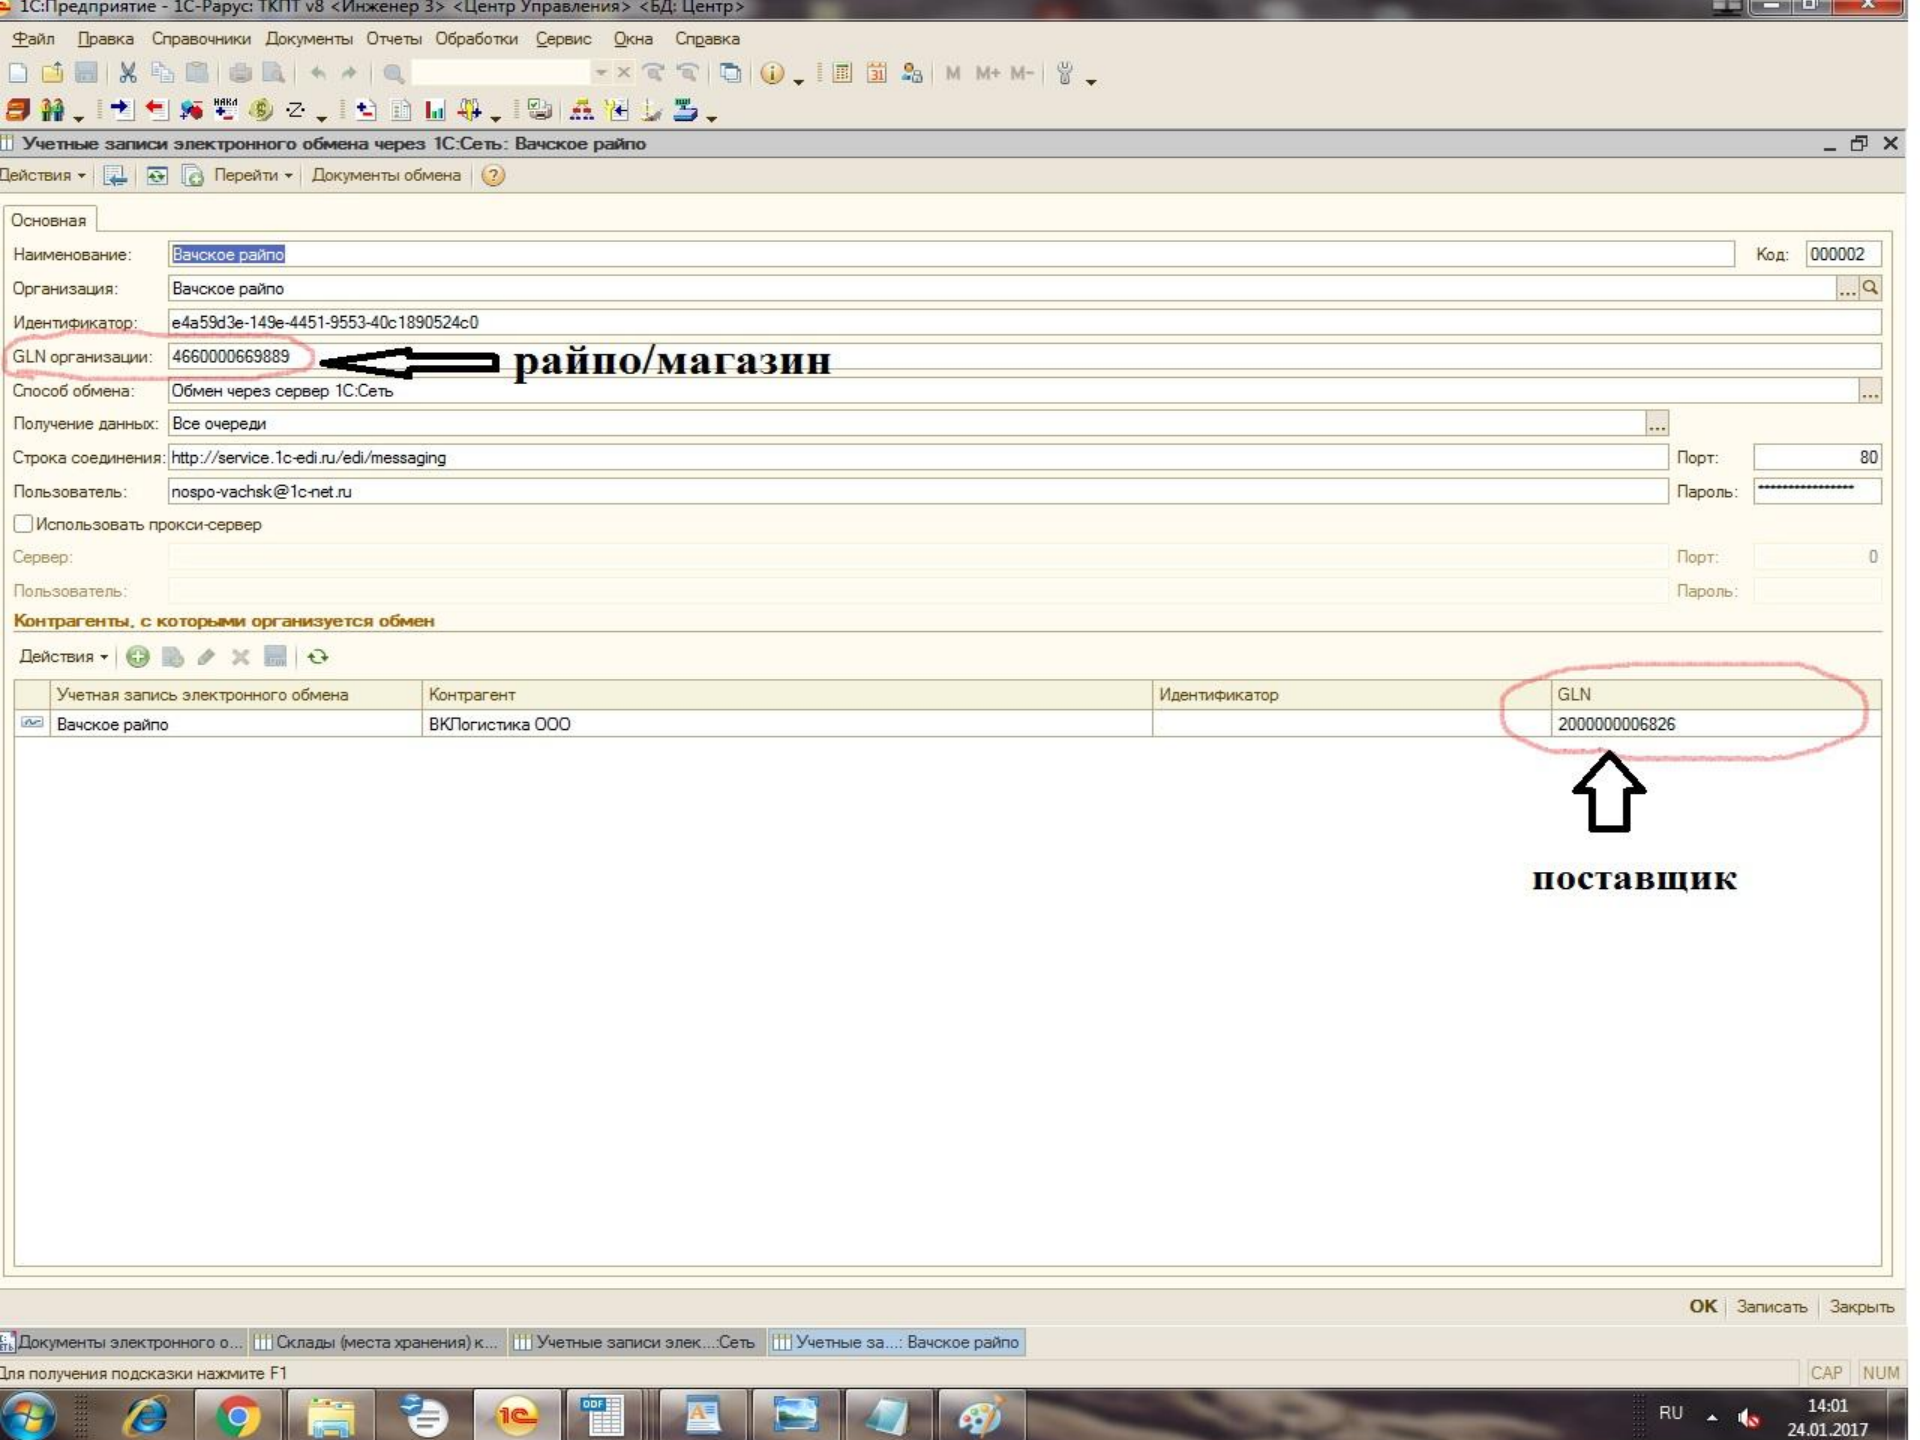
1С:Предприятие - 1С-Рарус: ТКПТ v8 <Инженер 3> <Центр Управления> <БД: Центр>

Файл Правка Справочники Документы Отчеты Обработки Сервис Окна Справка

M M+ M-

Учетные записи электронного обмена через 1С:Сеть: Вачское райпо

Действия Перейти Документы обмена

Основная

Наименование: Вачское райпо
Код: 000002
Организация: Вачское райпо
Идентификатор: e4a59d3e-149e-4451-9553-40c1890524c0
GLN организации: 4660000669889
райпо/магазин
Способ обмена: Обмен через сервер 1С:Сеть
Получение данных: Все очереди
Строка соединения: http://service.1c-edi.ru/edi/messaging
Порт: 80
Пользователь: nospo-vachsk@1c-net.ru
Пароль: ****************
Использовать прокси-сервер
Сервер:
Порт: 0
Пользователь:
Пароль:

Контрагенты, с которыми организуется обмен

Действия

| Учетная запись электронного обмена | Контрагент | Идентификатор | GLN |
|---|---|---|---|
| Вачское райпо | ВКЛогистика ООО | | 2000000006826 |

поставщик

OK Записать Закрыть

Документы электронного о... Склады (места хранения) к... Учетные записи элек...:Сеть Учетные за...: Вачское райпо

Для получения подсказки нажмите F1
CAP NUM

RU 14:01 24.01.2017